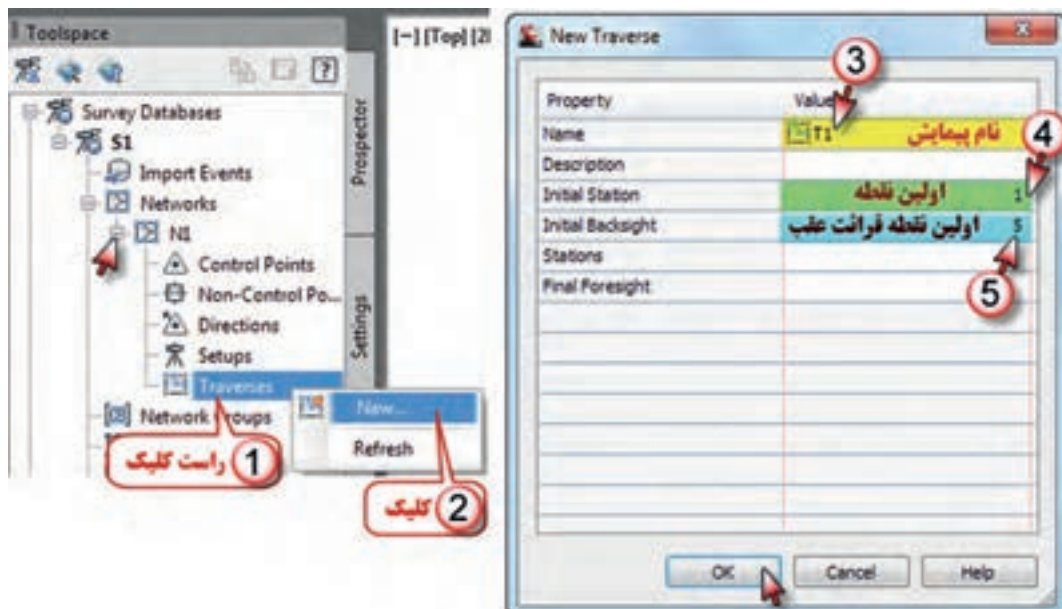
Toolspace

[−] [Top] [2l

Survey Databases
S1
Import Events
Networks
N1
Control Points
Non-Control Po...
Directions
Setups
Traverses
Network Groups

Prospector
Settings

New...
Refresh

1 راست کلیک
2 کلیک

New Traverse

3

| Property | Value |
|---|---|
| Name | T1 نام پیمایش |
| Description | |
| Initial Station | اولین نقطه 1 |
| Initial Backsight | اولین نقطه قرائت عقب 5 |
| Stations | |
| Final Foresight | |

4
5

OK
Cancel
Help